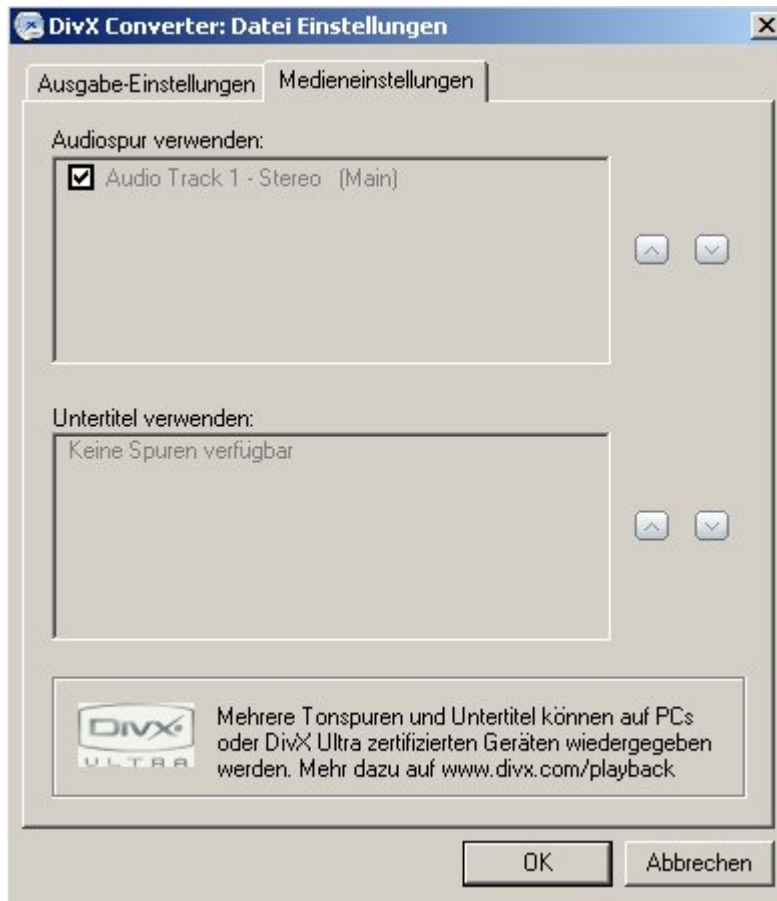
DivX Converter: Datei Einstellungen

Ausgabe-Einstellungen
Medieneinstellungen

Audiospur verwenden:

Audio Track 1 - Stereo (Main)

Untertitel verwenden:

Keine Spuren verfügbar

DivX ULTRA

Mehrere Tonspuren und Untertitel können auf PCs oder DivX Ultra zertifizierten Geräten wiedergegeben werden. Mehr dazu auf www.divx.com/playback

OK
Abbrechen